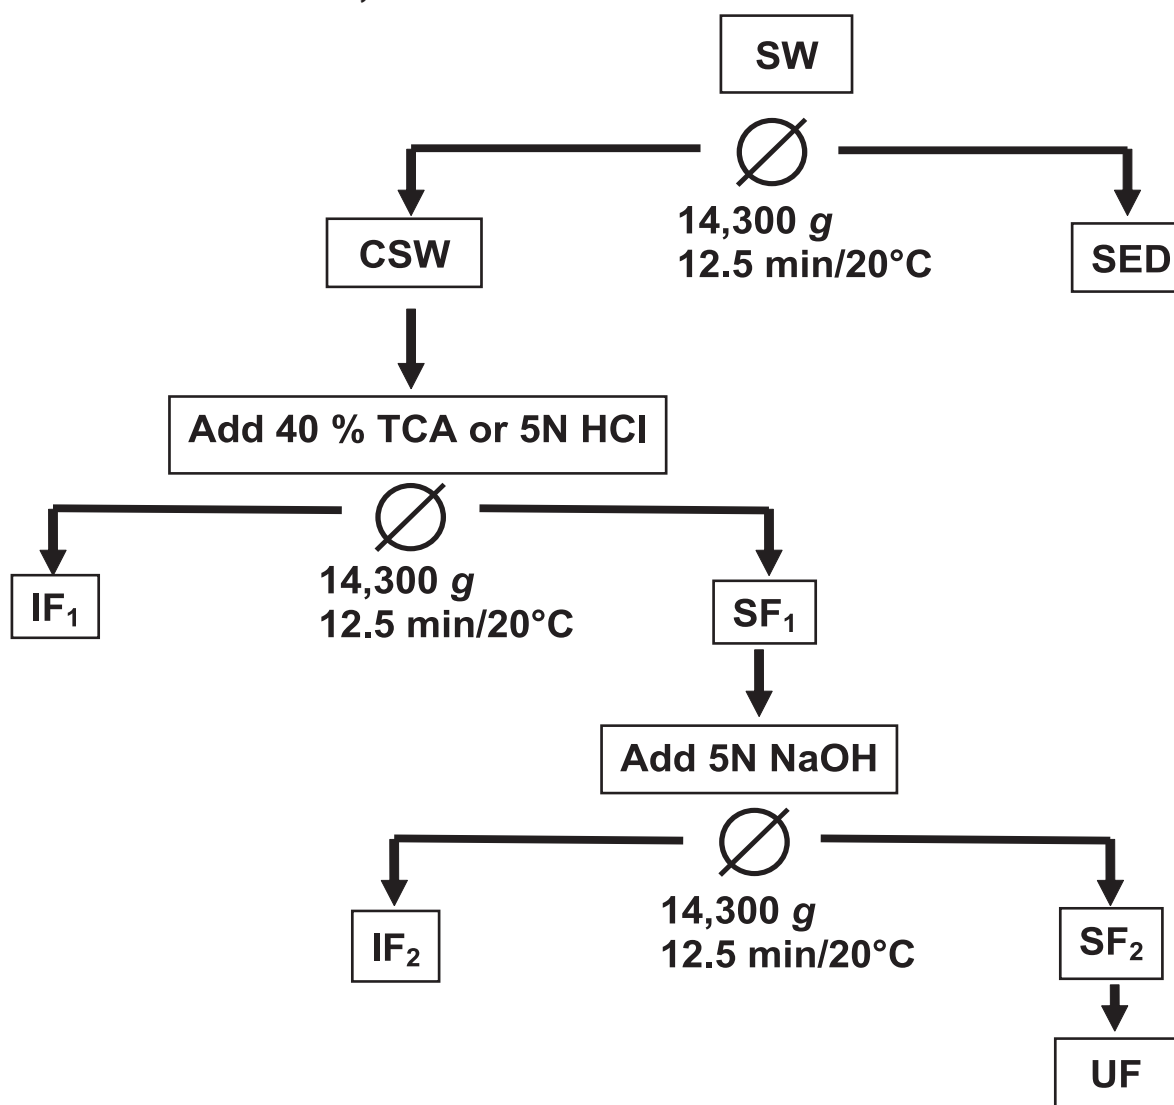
SW

$\varnothing$

14,300 *g*
12.5 min/20°C

CSW

SED

Add 40 % TCA or 5N HCl

$\varnothing$

$IF_1$

14,300 *g*
12.5 min/20°C

$SF_1$

Add 5N NaOH

$\varnothing$

$IF_2$

14,300 *g*
12.5 min/20°C

$SF_2$

UF